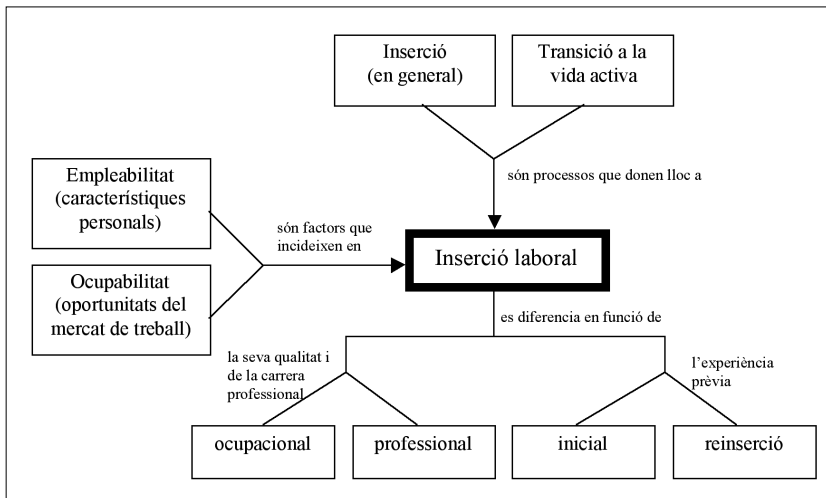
Inserció (en general)

Transició a la vida activa

són processos que donen lloc a

Empleabilitat (característiques personals)

Ocupabilitat (oportunitats del mercat de treball)

són factors que incideixen en

Inserció laboral

es diferencia en funció de

la seva qualitat i de la carrera professional

l'experiència prèvia

ocupacional

professional

inicial

reinserció